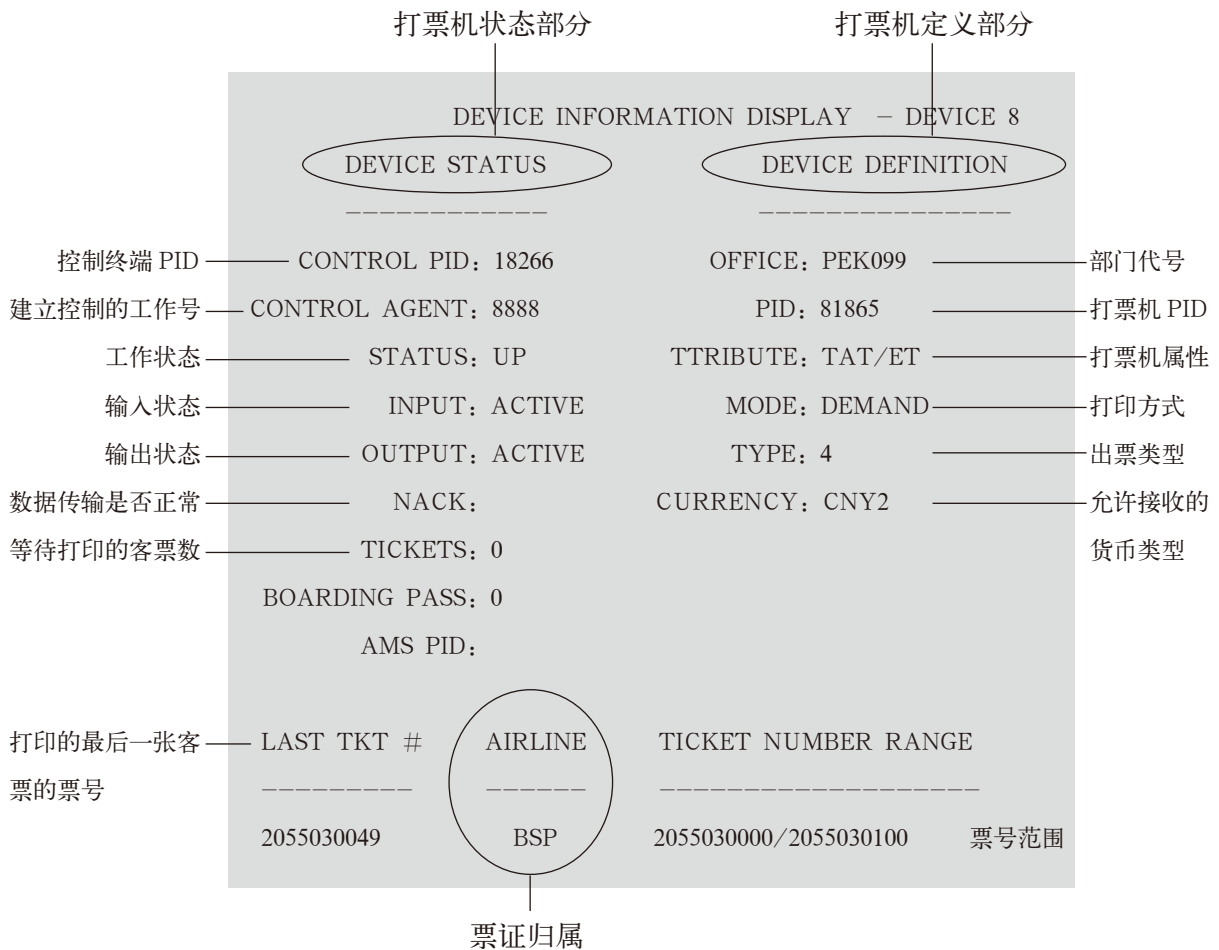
打票机状态部分

打票机定义部分

DEVICE INFORMATION DISPLAY – DEVICE 8

DEVICE STATUS

------------

DEVICE DEFINITION

--------------

控制终端 PID

CONTROL PID：18266

OFFICE：PEK099

部门代号

建立控制的工作号

CONTROL AGENT：8888

PID：81865

打票机 PID

工作状态

STATUS：UP

TTRIBUTE：TAT/ET

打票机属性

输入状态

INPUT：ACTIVE

MODE：DEMAND

打印方式

输出状态

OUTPUT：ACTIVE

TYPE：4

出票类型

数据传输是否正常

NACK：

CURRENCY：CNY2

允许接收的货币类型

等待打印的客票数

TICKETS：0

BOARDING PASS：0

AMS PID：

打印的最后一张客票的票号

LAST TKT #

AIRLINE

TICKET NUMBER RANGE

---------

------

------------------

2055030049

BSP

2055030000/2055030100

票号范围

票证归属